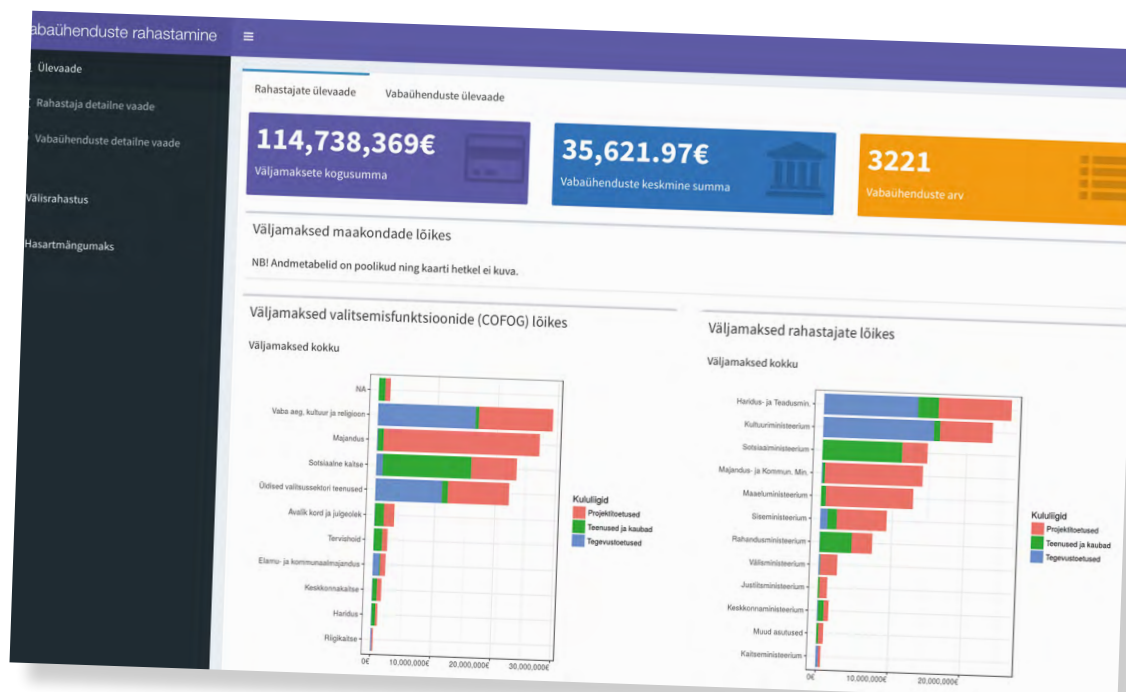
abaühenduste rahastamine

Ülevaade
Rahastaja detailne vaade
Vabaühenduste detailne vaade
Välisrahastus
Hasartmängumaks

Rahastajate ülevaade
Vabaühenduste ülevaade

114,738,369€
Väljamaksete kogusumma

35,621.97€
Vabaühenduste keskmine summa

3221
Vabaühenduste arv

Väljamaksed maakondade lõikes

NB! Andmetabelid on poolikud ning kaarti hetkel ei kuva.

Väljamaksed valitsemisfunktsioonide (COFOG) lõikes

Väljamaksed kokku

NA
Vaba aeg, kultuur ja religioon
Majandus
Sotsiaalne kaitse
Üldised valitsussektori teenused
Avalik kord ja julgeolek
Tervishoid
Elamu- ja kommunaalmajandus
Keskkonnakaitse
Haridus
Riigikaitse

0€ 10,000,000€ 20,000,000€ 30,000,000€

Kululiigid
Projektitoetused
Teenused ja kaubad
Tegevustoetused

Väljamaksed rahastajate lõikes

Väljamaksed kokku

Haridus- ja Teadusmin.
Kultuuriministeerium
Sotsiaalministeerium
Majandus- ja Kommun. Min.
Maaeluministeerium
Siseministeerium
Rahandusministeerium
Välisministeerium
Justiitsministeerium
Keskkonnaministeerium
Muud asutused
Kaitseministeerium

0€ 10,000,000€ 20,000,000€

Kululiigid
Projektitoetused
Teenused ja kaubad
Tegevustoetused